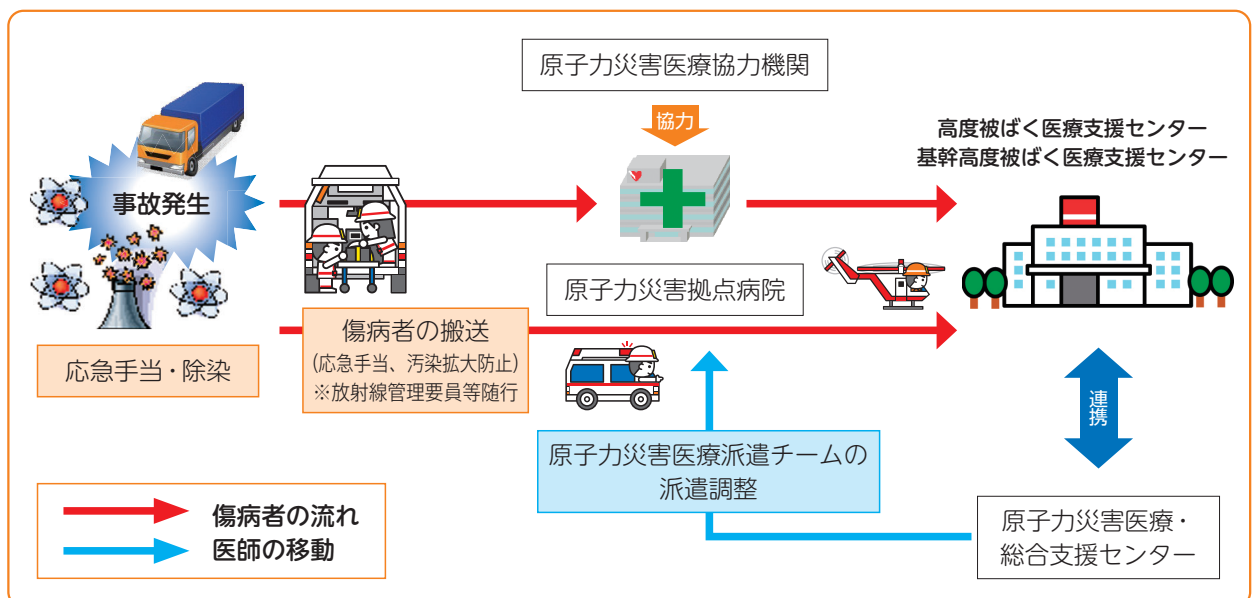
原子力災害医療協力機関

協力

高度被ばく医療支援センター
基幹高度被ばく医療支援センター

事故発生

原子力災害拠点病院

応急手当・除染

傷病者の搬送
(応急手当、汚染拡大防止)
※放射線管理要員等随行

連携

原子力災害医療派遣チームの派遣調整

傷病者の流れ
医師の移動

原子力災害医療・総合支援センター